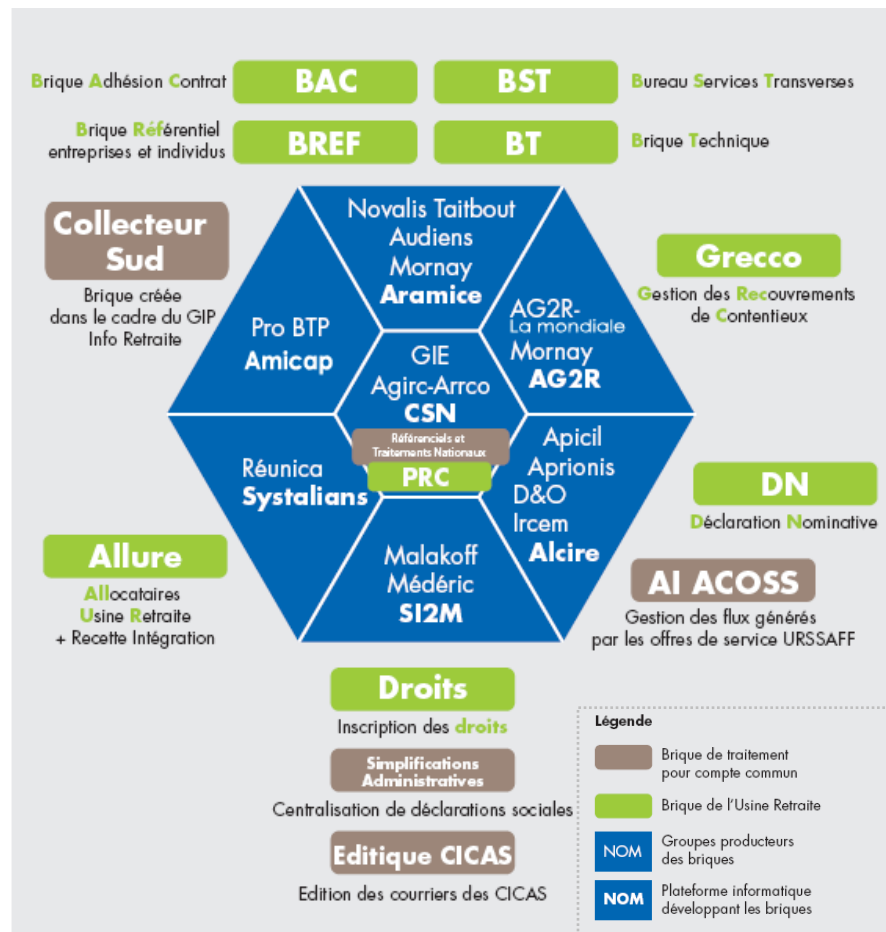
Brique Adhésion Contrat BAC

BST Bureau Services Transverses

Brique Référentiel entreprises et individus BREF

BT Brique Technique

Collecteur Sud
Brique créée dans le cadre du GIP Info Retraite

Novalis Taitbout
Audiens
Mornay
Aramice

Pro BTP
Amicap

AG2R-
La mondiale
Mornay
AG2R

GIE
Agirc-Arrco
CSN

Référenciels et Traitements Nationaux
PRC

Réunica
Systalians

Apicil
Aprionis
D&O
Ircem
Alcire

Malakoff
Médéric
SI2M

Grecco
Gestion des Recouvrements de Contentieux

DN
Déclaration Nominative

Allure
Allocataires
Usine Retraite
+ Recette Intégration

AI ACOSS
Gestion des flux générés par les offres de service URSSAFF

Droits
Inscription des droits

Simplifications Administratives
Centralisation de déclarations sociales

Editique CICAS
Edition des courriers des CICAS

Légende
Brique de traitement pour compte commun
Brique de l'Usine Retraite
NOM Groupes producteurs des briques
NOM Plateforme informatique développant les briques